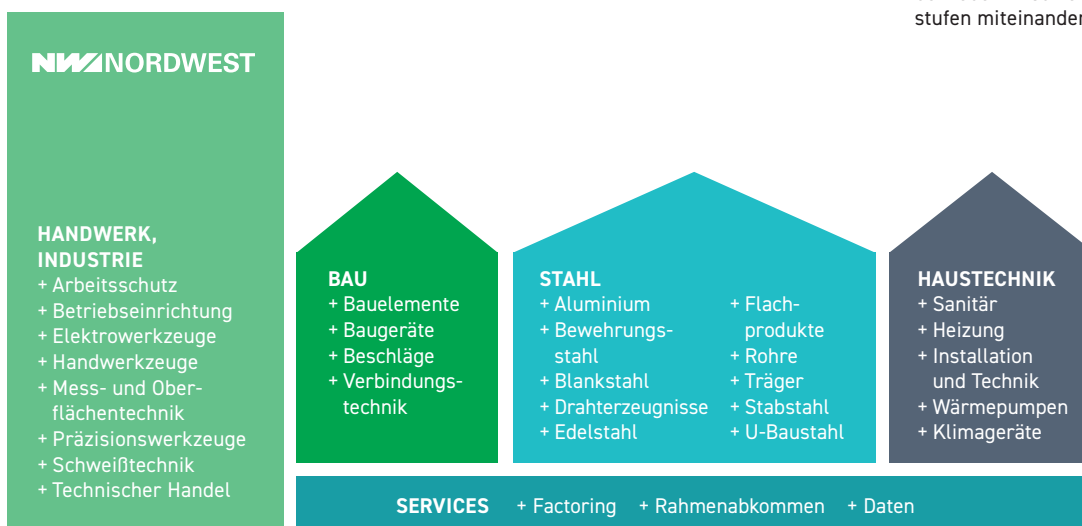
stufen miteinander

NW NORDWEST

HANDWERK, INDUSTRIE
+ Arbeitsschutz
+ Betriebseinrichtung
+ Elektrowerkzeuge
+ Handwerkzeuge
+ Mess- und Oberflächentechnik
+ Präzisionswerkzeuge
+ Schweißtechnik
+ Technischer Handel

BAU
+ Bauelemente
+ Baugeräte
+ Beschläge
+ Verbindungstechnik

STAHL
+ Aluminium
+ Bewehrungsstahl
+ Blankstahl
+ Drahterzeugnisse
+ Edelstahl

+ Flachprodukte
+ Rohre
+ Träger
+ Stabstahl
+ U-Baustahl

HAUSTECHNIK
+ Sanitär
+ Heizung
+ Installation und Technik
+ Wärmepumpen
+ Klimageräte

SERVICES + Factoring + Rahmenabkommen + Daten